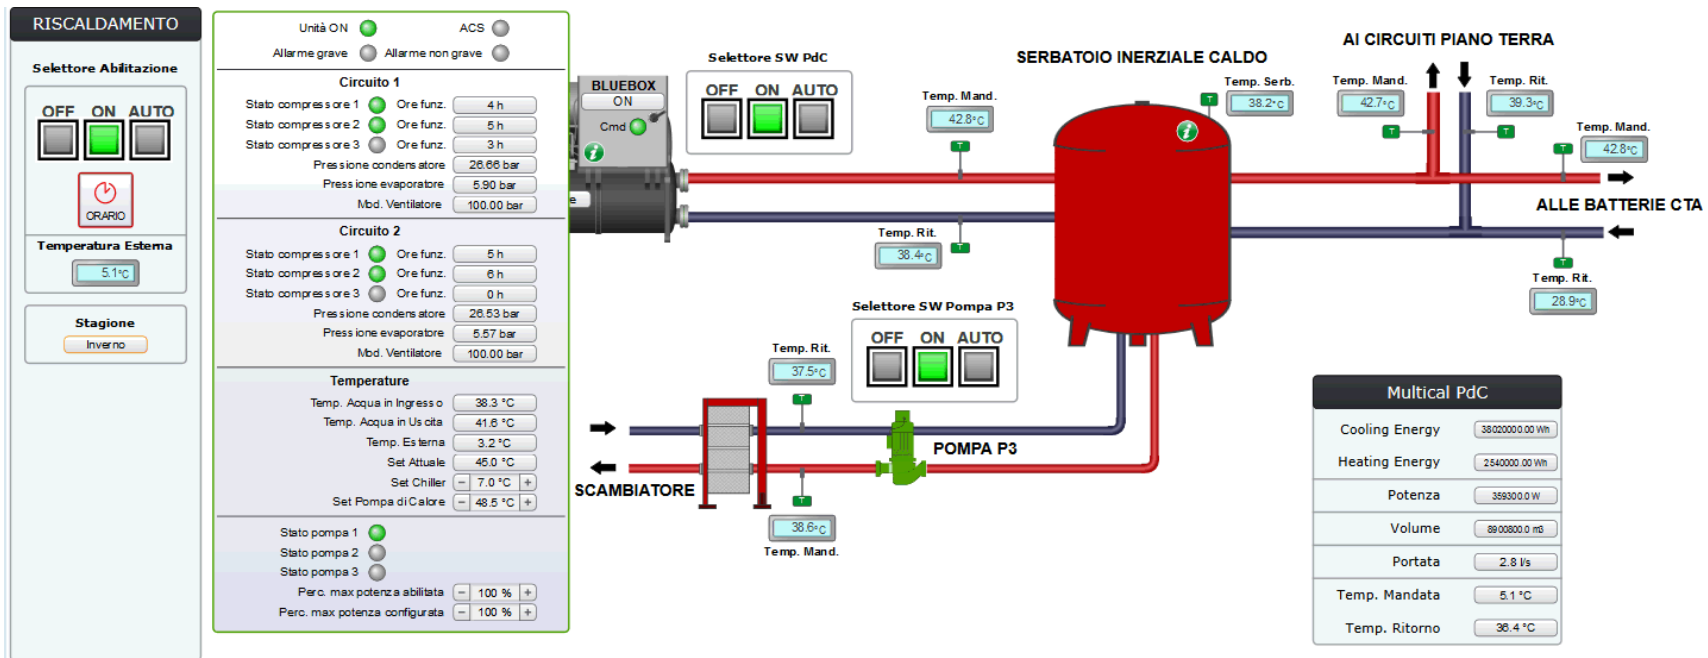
RISCALDAMENTO

Selettore Abilitazione

OFF ON AUTO

ORARIO

Temperatura Esterna

5.1°C

Stagione

Inverno

Unità ON ACS

Allarme grave Allarme non grave

Circuito 1

| | | | |
|---|---|---|---|
| Stato compressore 1 | | Ore funz. | 4 h |
| Stato compressore 2 | | Ore funz. | 5 h |
| Stato compressore 3 | | Ore funz. | 3 h |
| Pressione condensatore | | | 26.66 bar |
| Pressione evaporatore | | | 5.90 bar |
| Mod. Ventilatore | | | 100.00 bar |

Circuito 2

| | | | |
|---|---|---|---|
| Stato compressore 1 | | Ore funz. | 5 h |
| Stato compressore 2 | | Ore funz. | 6 h |
| Stato compressore 3 | | Ore funz. | 0 h |
| Pressione condensatore | | | 26.53 bar |
| Pressione evaporatore | | | 5.57 bar |
| Mod. Ventilatore | | | 100.00 bar |

Temperature

| | |
|---|---|
| Temp. Acqua in Ingresso | 38.3 °C |
| Temp. Acqua in Uscita | 41.6 °C |
| Temp. Esterna | 3.2 °C |
| Set Attuale | 45.0 °C |
| Set Chiller | − 7.0 °C + |
| Set Pompa di Calore | − 48.5 °C + |

Stato pompa 1
Stato pompa 2
Stato pompa 3

Perc. max potenza abilitata − 100 % +
Perc. max potenza configurata − 100 % +

BLUEBOX
ON
Cmd

Selettore SW PdC
OFF ON AUTO

SERBATOIO INERZIALE CALDO

AI CIRCUITI PIANO TERRA

Temp. Mand.
42.8°C

Temp. Serb.
38.2°C

Temp. Mand.
42.7°C

Temp. Rit.
39.3°C

Temp. Mand.
42.8°C

ALLE BATTERIE CTA

Temp. Rit.
38.4°C

Temp. Rit.
28.9°C

Selettore SW Pompa P3
OFF ON AUTO

Temp. Rit.
37.5°C

POMPA P3

SCAMBIATORE

38.6°C
Temp. Mand.

Multical PdC

| | |
|---|---|
| Cooling Energy | 38020000.00 Wh |
| Heating Energy | 2540000.00 Wh |
| Potenza | 359300.0 W |
| Volume | 8900800.0 m3 |
| Portata | 2.8 l/s |
| Temp. Mandata | 5.1 °C |
| Temp. Ritorno | 36.4 °C |

T T T T T T T T